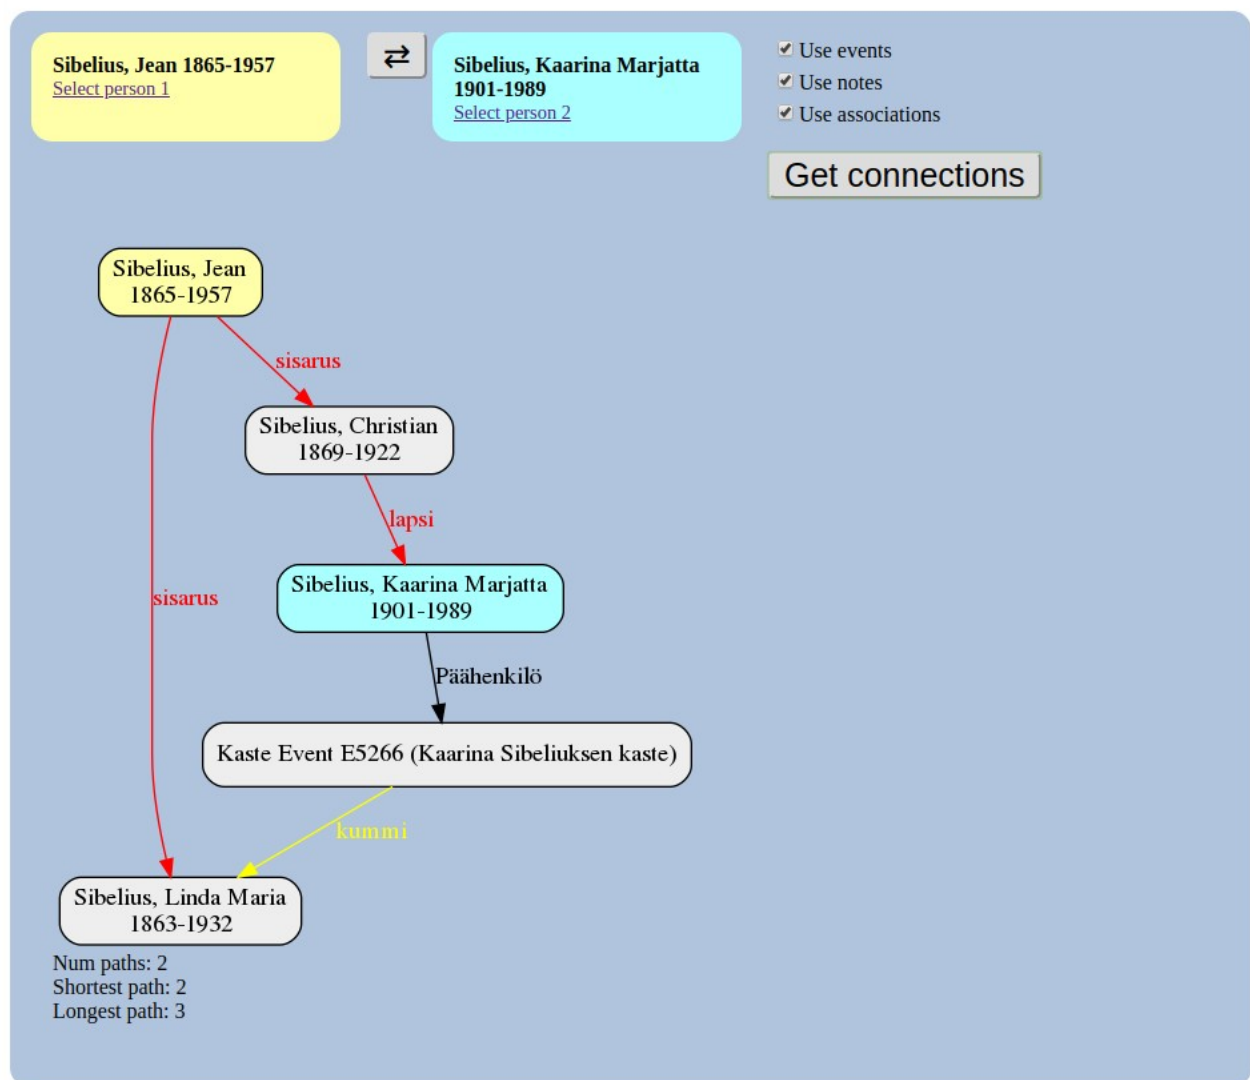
Sibelius, Jean 1865-1957
Select person 1

⇄

Sibelius, Kaarina Marjatta 1901-1989
Select person 2

Use events
Use notes
Use associations

Get connections

Sibelius, Jean
1865-1957

sisarus

Sibelius, Christian
1869-1922

lapsi

sisarus

Sibelius, Kaarina Marjatta
1901-1989

Päähenkilö

Kaste Event E5266 (Kaarina Sibeliuksen kaste)

kummi

Sibelius, Linda Maria
1863-1932

Num paths: 2
Shortest path: 2
Longest path: 3